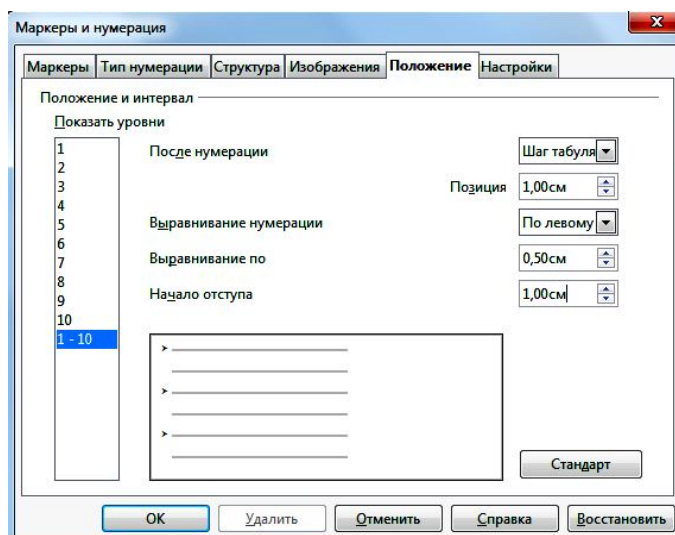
Маркеры и нумерация

Маркеры | Тип нумерации | Структура | Изображения | Положение | Настройки

Положение и интервал

Показать уровни

1
2
3
4
5
6
7
8
9
10
1 - 10

После нумерации
Шаг табуля

Позиция
1,00см

Выравнивание нумерации
По левому

Выравнивание по
0,50см

Начало отступа
1,00см

Стандарт

OK
Удалить
Отменить
Справка
Восстановить